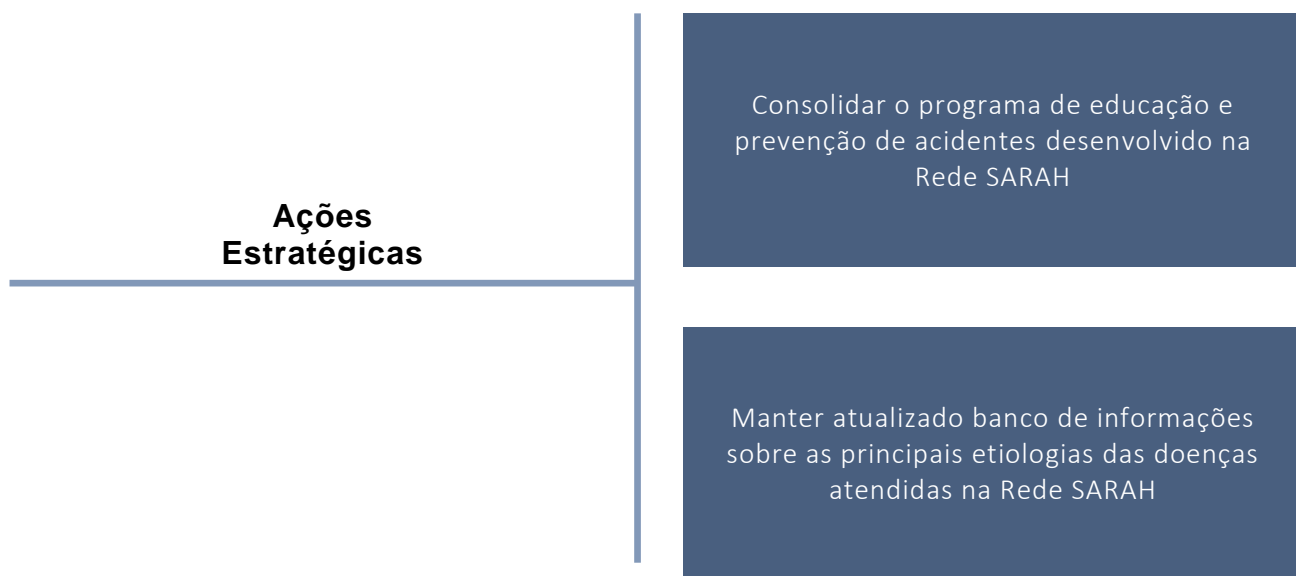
Ações Estratégicas

Consolidar o programa de educação e prevenção de acidentes desenvolvido na Rede SARAH

Manter atualizado banco de informações sobre as principais etiologias das doenças atendidas na Rede SARAH